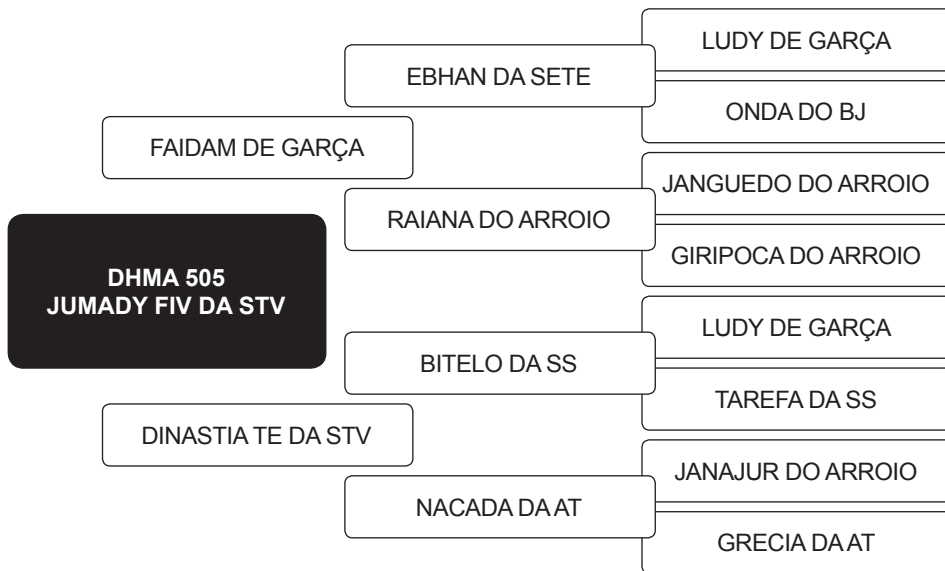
DHMA 505
JUMADY FIV DA STV

FAIDAM DE GARÇA

EBHAN DA SETE

LUDY DE GARÇA

ONDA DO BJ

RAIANA DO ARROIO

JANGUEDO DO ARROIO

GIRIPOCA DO ARROIO

DINASTIA TE DA STV

BITELO DA SS

LUDY DE GARÇA

TAREFA DA SS

NACADA DA AT

JANAJUR DO ARROIO

GRECIA DA AT